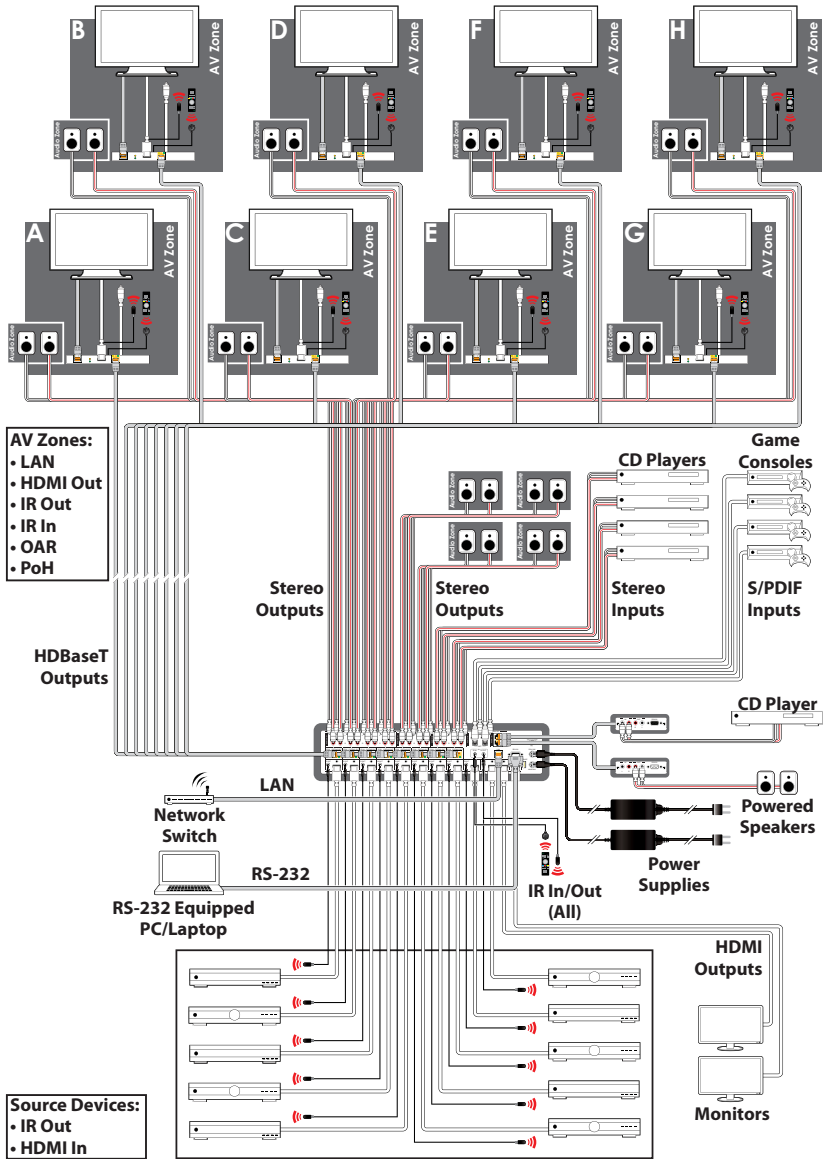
B
AV Zone
Audio Zone
D
AV Zone
Audio Zone
F
AV Zone
Audio Zone
H
AV Zone
Audio Zone
A
AV Zone
Audio Zone
C
AV Zone
Audio Zone
E
AV Zone
Audio Zone
G
AV Zone
Audio Zone

AV Zones:
• LAN
• HDMI Out
• IR Out
• IR In
• OAR
• PoH

Audio Zone
Audio Zone
Audio Zone
Audio Zone

CD Players

Game Consoles

Stereo Outputs

Stereo Outputs

Stereo Inputs

S/PDIF Inputs

HDBaseT Outputs

CD Player

LAN

Network Switch

Powered Speakers

RS-232

Power Supplies

RS-232 Equipped PC/Laptop

IR In/Out (All)

HDMI Outputs

Monitors

Source Devices:
• IR Out
• HDMI In